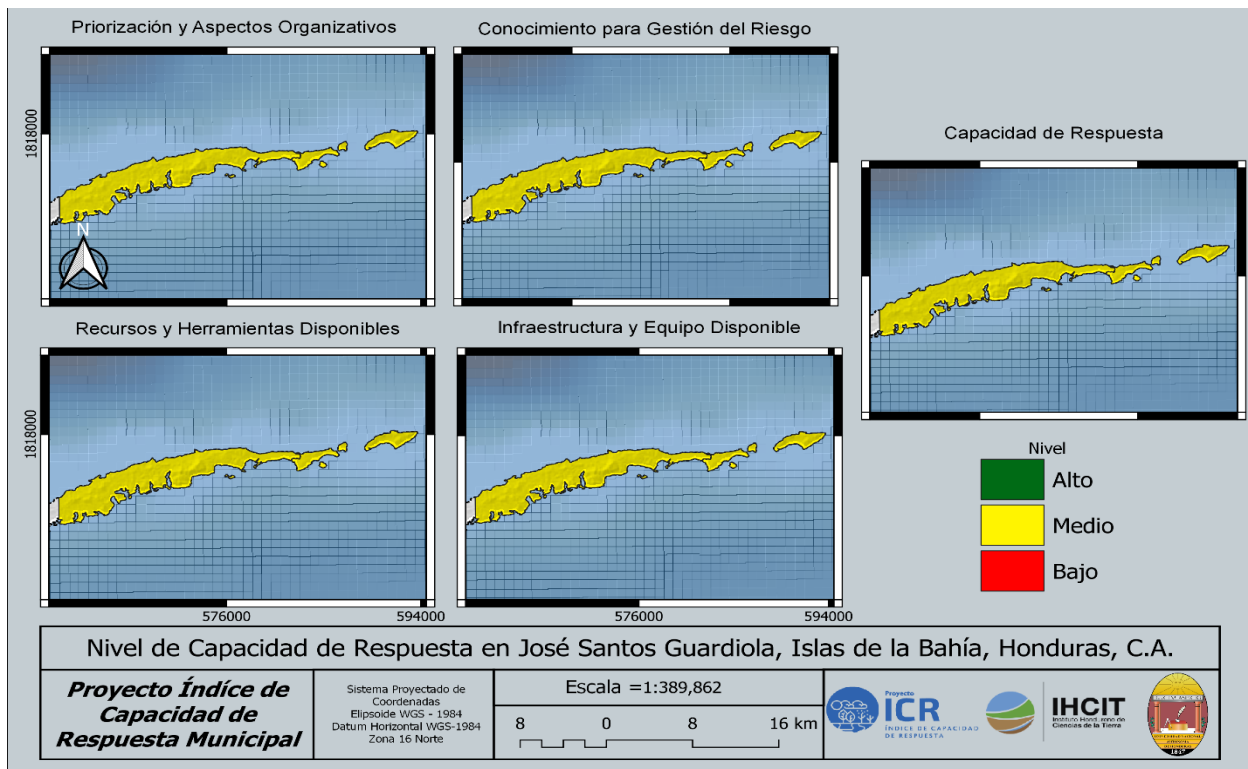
Priorización y Aspectos Organizativos

Conocimiento para Gestión del Riesgo

Capacidad de Respuesta

1818000

N

Recursos y Herramientas Disponibles

Infraestructura y Equipo Disponible

1818000

576000

594000

576000

594000

Nivel

Alto

Medio

Bajo

Nivel de Capacidad de Respuesta en José Santos Guardiola, Islas de la Bahía, Honduras, C.A.

Proyecto Índice de Capacidad de Respuesta Municipal

Sistema Proyectado de Coordenadas
Elipsoide WGS - 1984
Datum Horizontal WGS-1984
Zona 16 Norte

Escala =1:389,862

8 0 8 16 km

Proyecto ICR ÍNDICE DE CAPACIDAD DE RESPUESTA

IHCIT Instituto Hondureño de Ciencias de la Tierra